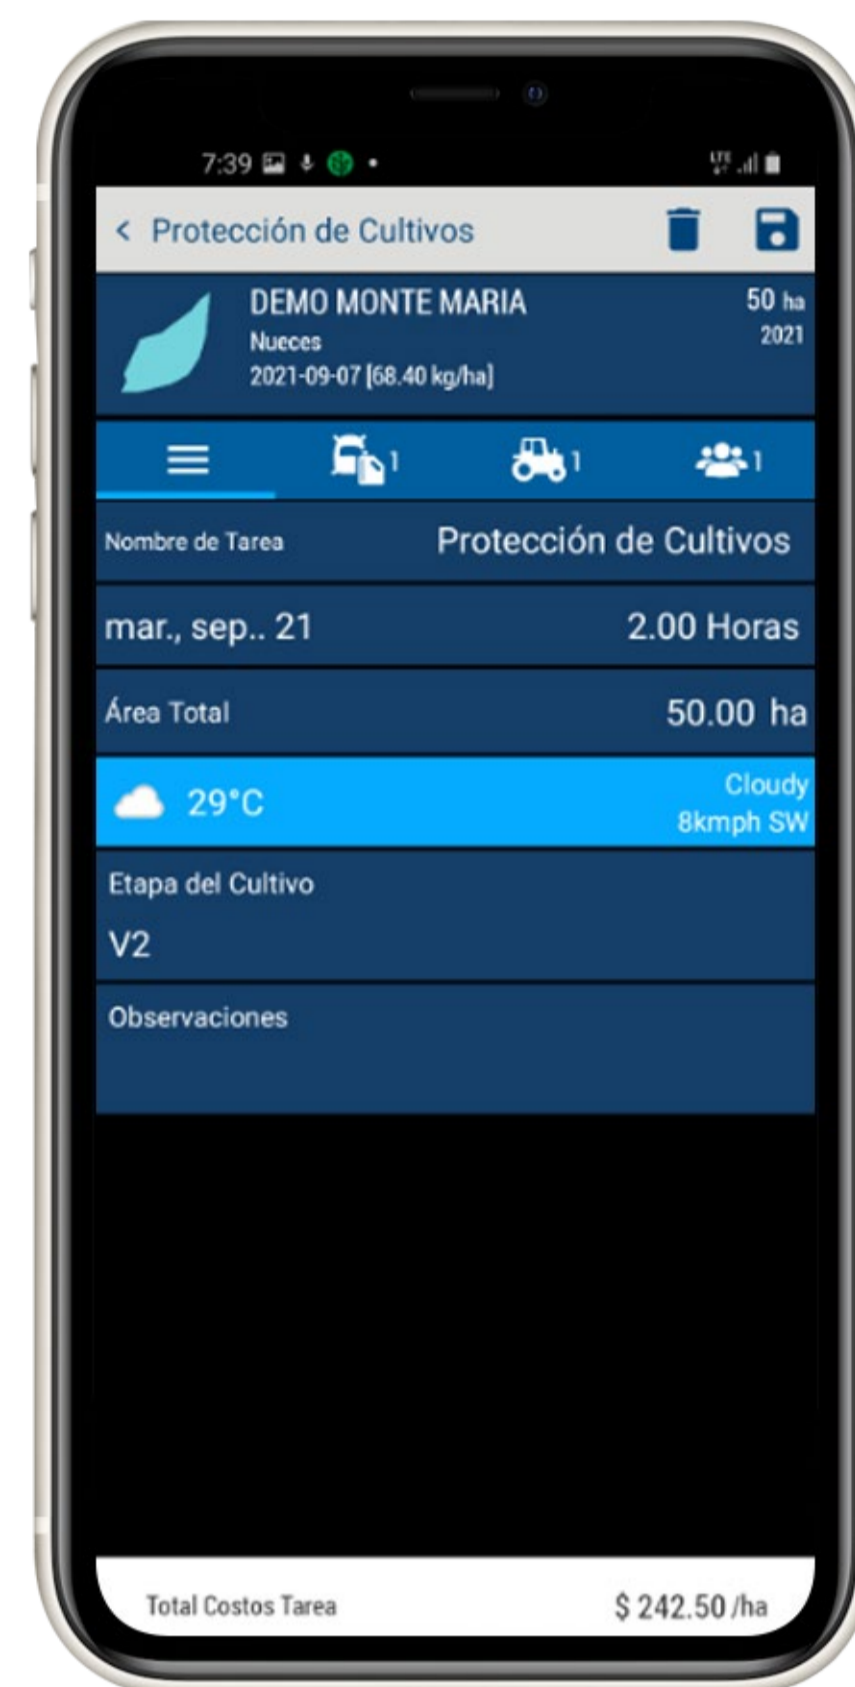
7:39

< Protección de Cultivos

DEMO MONTE MARIA
Nueces
2021-09-07 [68.40 kg/ha]

50 ha
2021

1 1 1

Nombre de Tarea Protección de Cultivos

mar., sep.. 21 2.00 Horas

Área Total 50.00 ha

29°C Cloudy 8kmph SW

Etapa del Cultivo
V2

Observaciones

Total Costos Tarea $ 242.50 /ha